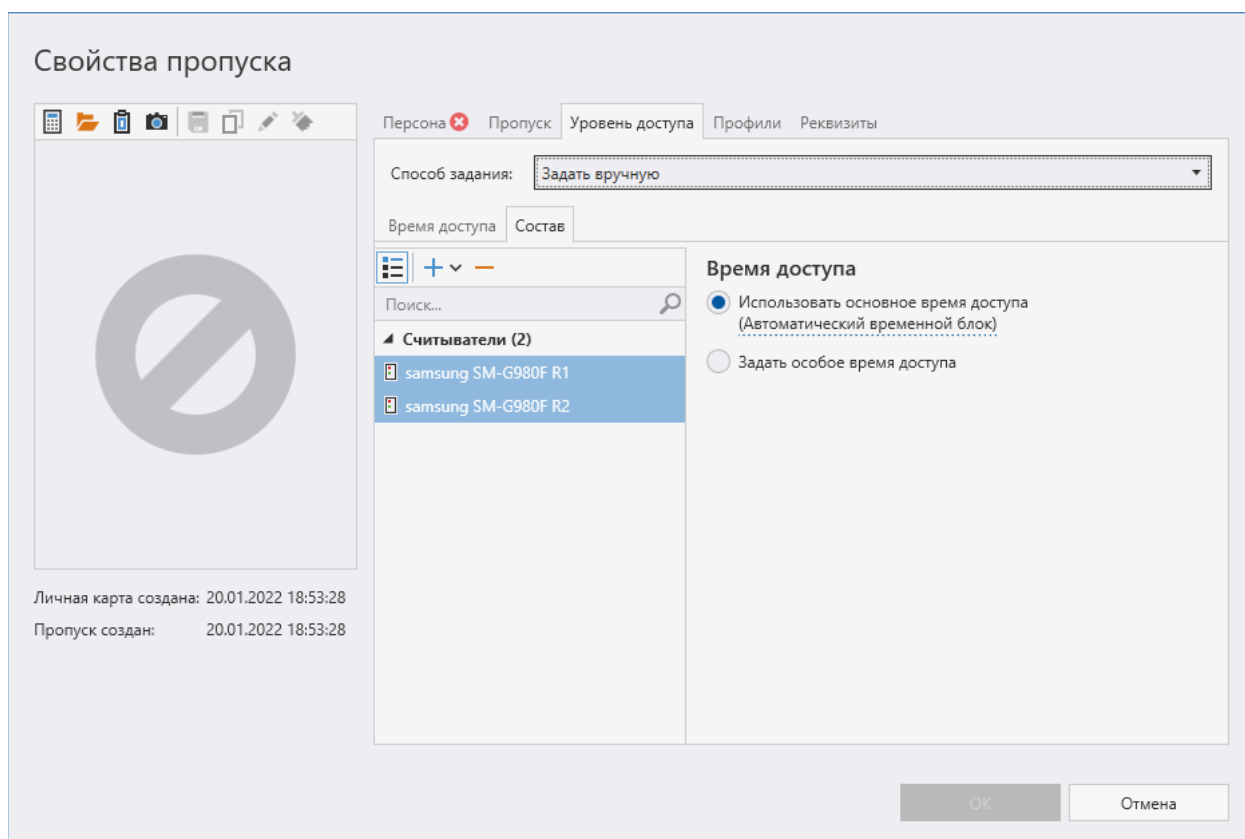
Свойства пропуска

Персона Пропуск Уровень доступа Профили Реквизиты

Способ задания: Задать вручную

Время доступа Состав

Поиск...

Считыватели (2)

samsung SM-G980F R1

samsung SM-G980F R2

Время доступа

Использовать основное время доступа (Автоматический временной блок)

Задать особое время доступа

Личная карта создана: 20.01.2022 18:53:28

Пропуск создан: 20.01.2022 18:53:28

OK

Отмена